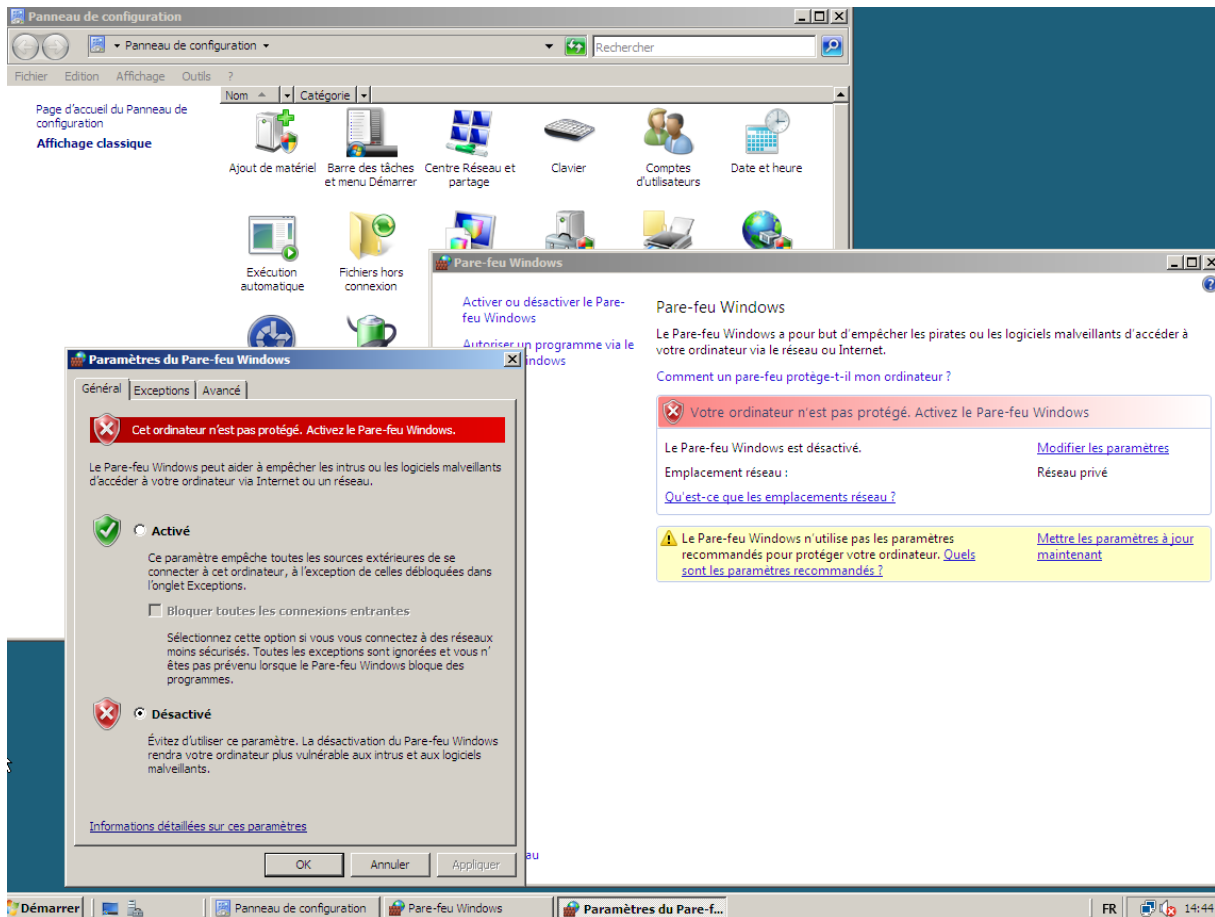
Panneau de configuration

Panneau de configuration

Rechercher

Fichier Edition Affichage Outils ?

Page d'accueil du Panneau de configuration

Affichage classique

Nom Catégorie

Ajout de matériel

Barre des tâches et menu Démarrer

Centre Réseau et partage

Clavier

Comptes d'utilisateurs

Date et heure

Exécution automatique

Fichiers hors connexion

Pare-feu Windows

Activer ou désactiver le Pare-feu Windows

Autoriser un programme via le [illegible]indows

Pare-feu Windows

Le Pare-feu Windows a pour but d'empêcher les pirates ou les logiciels malveillants d'accéder à votre ordinateur via le réseau ou Internet.

Comment un pare-feu protège-t-il mon ordinateur ?

Votre ordinateur n'est pas protégé. Activez le Pare-feu Windows

Le Pare-feu Windows est désactivé.

Modifier les paramètres

Emplacement réseau :

Réseau privé

Qu'est-ce que les emplacements réseau ?

Le Pare-feu Windows n'utilise pas les paramètres recommandés pour protéger votre ordinateur. Quels sont les paramètres recommandés ?

Mettre les paramètres à jour maintenant

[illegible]au

Paramètres du Pare-feu Windows

Général Exceptions Avancé

Cet ordinateur n'est pas protégé. Activez le Pare-feu Windows.

Le Pare-feu Windows peut aider à empêcher les intrus ou les logiciels malveillants d'accéder à votre ordinateur via Internet ou un réseau.

Activé

Ce paramètre empêche toutes les sources extérieures de se connecter à cet ordinateur, à l'exception de celles débloquées dans l'onglet Exceptions.

Bloquer toutes les connexions entrantes

Sélectionnez cette option si vous vous connectez à des réseaux moins sécurisés. Toutes les exceptions sont ignorées et vous n'êtes pas prévenu lorsque le Pare-feu Windows bloque des programmes.

Désactivé

Évitez d'utiliser ce paramètre. La désactivation du Pare-feu Windows rendra votre ordinateur plus vulnérable aux intrus et aux logiciels malveillants.

Informations détaillées sur ces paramètres

OK Annuler Appliquer

Démarrer Panneau de configuration Pare-feu Windows Paramètres du Pare-f... FR 14:44